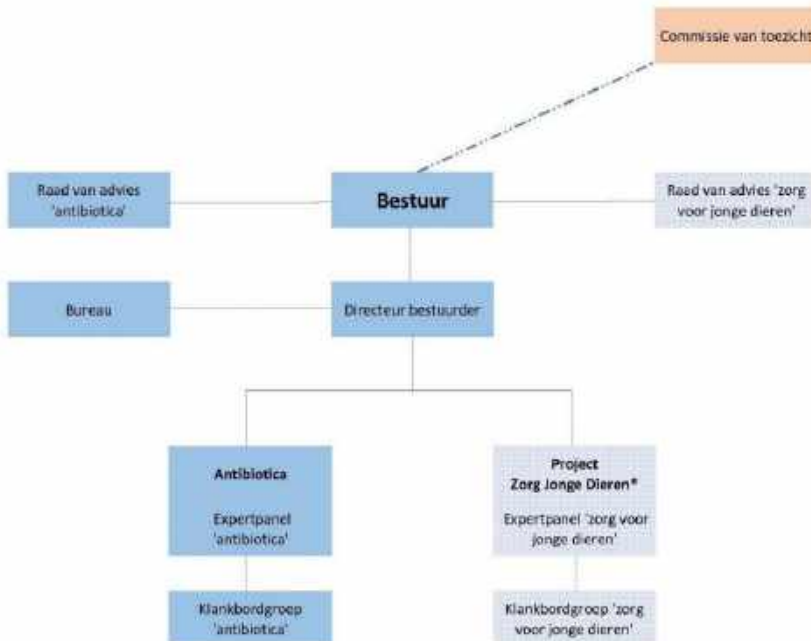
Commissie van toezicht

Raad van advies 'antibiotica'

Bestuur

Raad van advies 'zorg voor jonge dieren'

Bureau

Directeur bestuurder

Antibiotica

Expertpanel 'antibiotica'

Project Zorg Jonge Dieren*

Expertpanel 'zorg voor jonge dieren'

Klankbordgroep 'antibiotica'

Klankbordgroep 'zorg voor jonge dieren'